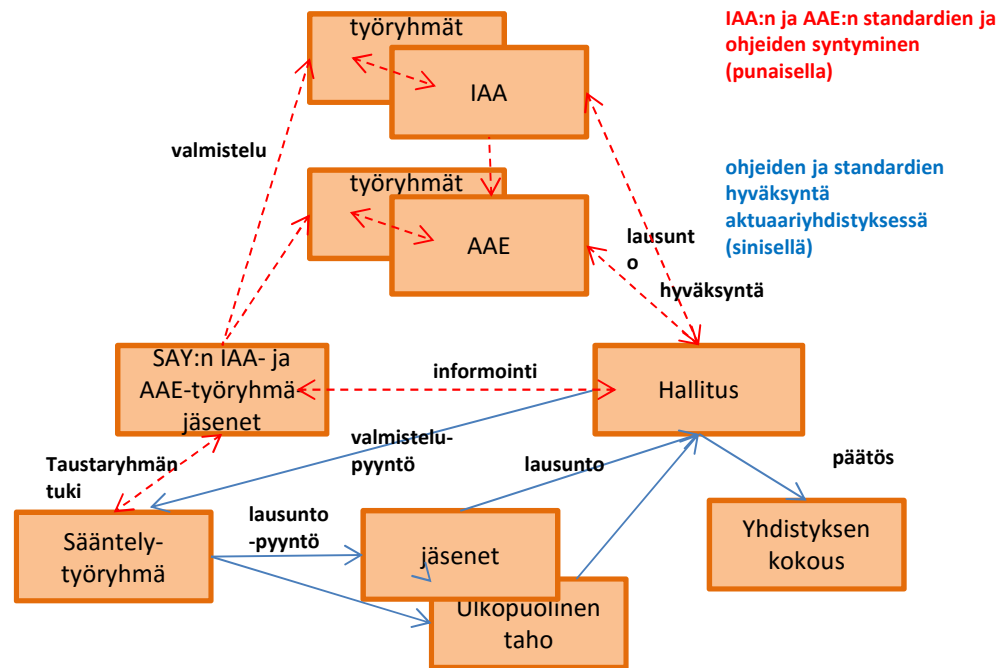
IAA:n ja AAE:n standardien ja ohjeiden syntyminen (punaisella)

ohjeiden ja standardien hyväksyntä aktuaariyhdistyksessä (sinisellä)

työryhmät

IAA

valmistelu

työryhmät

AAE

lausunto

hyväksyntä

SAY:n IAA- ja AAE-työryhmä jäsenet

informointi

Hallitus

valmistelupyyntö

Taustaryhmän tuki

lausunto

päätös

Sääntelytyöryhmä

lausunto-pyyntö

jäsenet

Yhdistyksen kokous

Ulkopuolinen taho